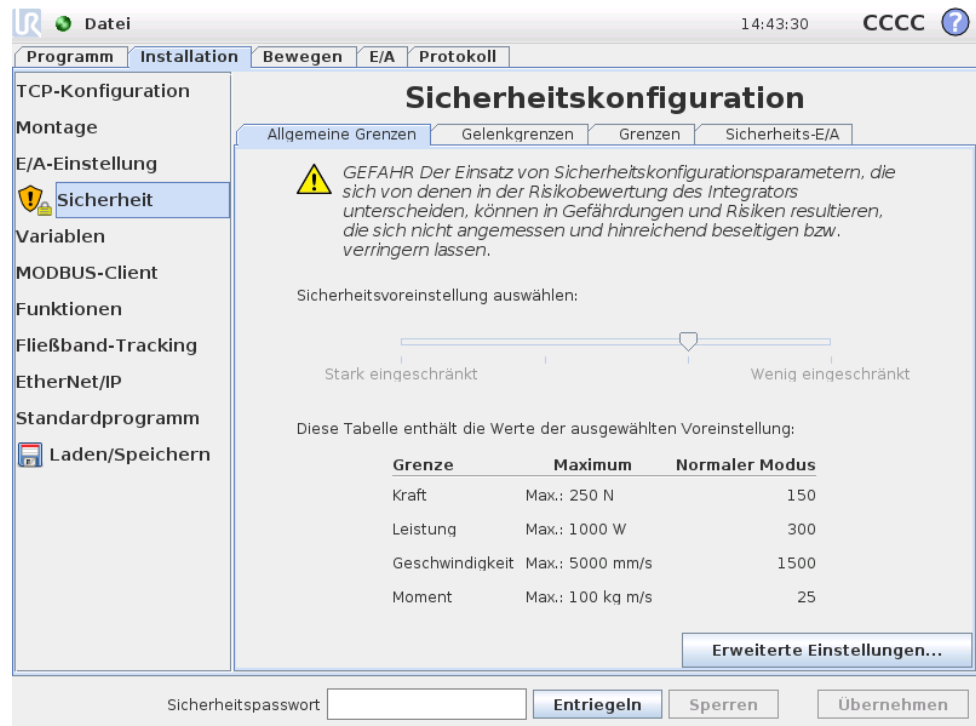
Datei 14:43:30 CCCC

Programm | Installation | Bewegen | E/A | Protokoll

TCP-Konfiguration
Montage
E/A-Einstellung
Sicherheit
Variablen
MODBUS-Client
Funktionen
Fließband-Tracking
EtherNet/IP
Standardprogramm
Laden/Speichern

Sicherheitskonfiguration

Allgemeine Grenzen | Gelenkgrenzen | Grenzen | Sicherheits-E/A

GEFAHR Der Einsatz von Sicherheitskonfigurationsparametern, die sich von denen in der Risikobewertung des Integrators unterscheiden, können in Gefährdungen und Risiken resultieren, die sich nicht angemessen und hinreichend beseitigen bzw. verringern lassen.

Sicherheitsvoreinstellung auswählen:

Stark eingeschränkt
Wenig eingeschränkt

Diese Tabelle enthält die Werte der ausgewählten Voreinstellung:

| Grenze | Maximum | Normaler Modus |
|---|---|---|
| Kraft | Max.: 250 N | 150 |
| Leistung | Max.: 1000 W | 300 |
| Geschwindigkeit | Max.: 5000 mm/s | 1500 |
| Moment | Max.: 100 kg m/s | 25 |

Erweiterte Einstellungen...

Sicherheitspasswort
Entriegeln
Sperren
Übernehmen